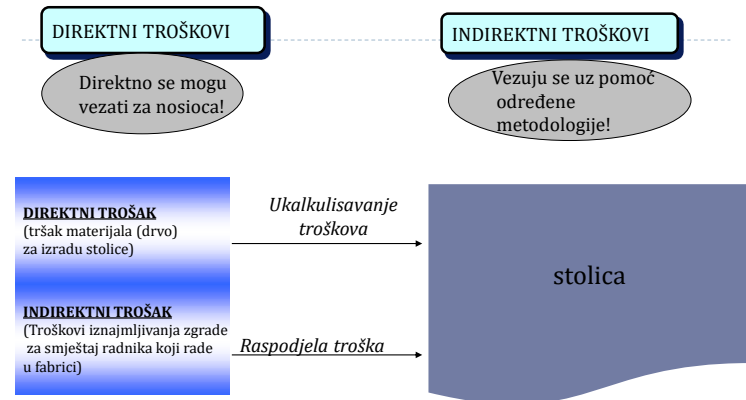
DIREKTNI TROŠKOVI

Direktno se mogu vezati za nosioca!

INDIREKTNI TROŠKOVI

Vezuju se uz pomoć određene metodologije!

DIREKTNI TROŠAK
(tršak materijala (drvo) za izradu stolice)

INDIREKTNI TROŠAK
(Troškovi iznajmljivanja zgrade za smještaj radnika koji rade u fabrici)

Ukalkulisavanje troškova

Raspodjela troška

stolica